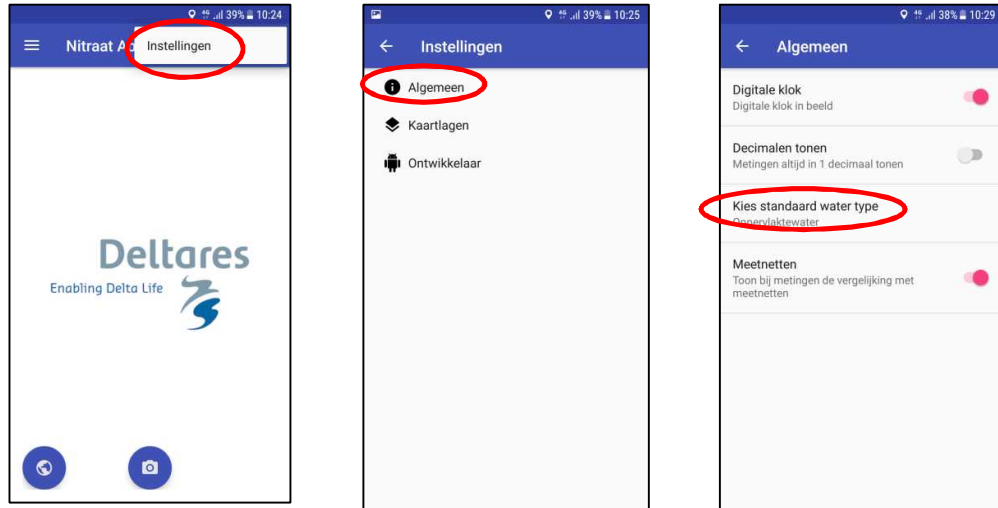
39% 10:24

Nitraat A

Instellingen

Deltares

Enabling Delta Life

39% 10:25

Instellingen

Algemeen

Kaartlagen

Ontwikkelaar

38% 10:29

Algemeen

Digitale klok

Digitale klok in beeld

Decimalen tonen

Metingen altijd in 1 decimaal tonen

Kies standaard water type

Oppervlaktewater

Meetnetten

Toon bij metingen de vergelijking met meetnetten